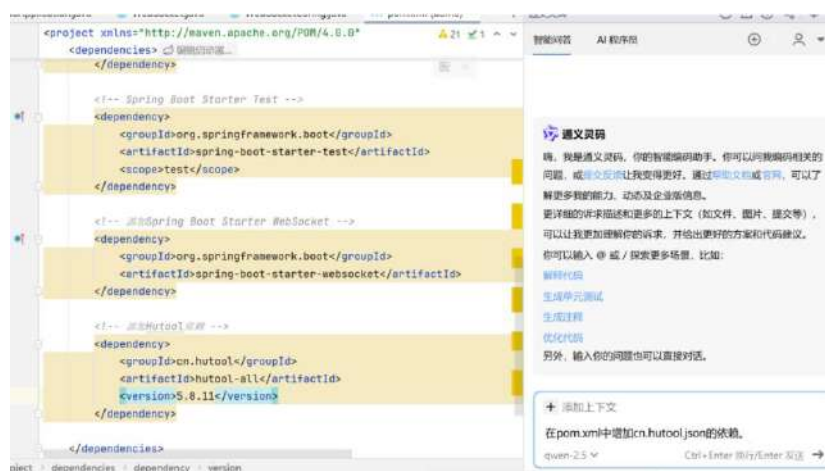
<project xmlns="http://maven.apache.org/POM/4.0.0"
<dependencies> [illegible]
</dependency>

<!-- Spring Boot Starter Test -->
<dependency>
<groupId>org.springframework.boot</groupId>
<artifactId>spring-boot-starter-test</artifactId>
<scope>test</scope>
</dependency>

<!-- 添加Spring Boot Starter WebSocket -->
<dependency>
<groupId>org.springframework.boot</groupId>
<artifactId>spring-boot-starter-websocket</artifactId>
</dependency>

<!-- 添加Hutool依赖 -->
<dependency>
<groupId>cn.hutool</groupId>
<artifactId>hutool-all</artifactId>
<version>5.8.11</version>
</dependency>

</dependencies>

project › dependencies › dependency › version

智能问答 AI 程序员

通义灵码

嗨，我是通义灵码，你的智能编码助手。你可以问我编码相关的问题，或提交反馈让我变得更好。通过帮助文档或官网，可以了解更多我的能力、动态及企业版信息。

更详细的诉求描述和更多的上下文（如文件、图片、提交等），可以让我更加理解你的诉求，并给出更好的方案和代码建议。

你可以输入 @ 或 / 探索更多场景，比如：

解释代码
生成单元测试
生成注释
优化代码

另外，输入你的问题也可以直接对话。

+ 添加上下文

在pom.xml中增加cn.hutool.json的依赖。

qwen-2.5 Ctrl+Enter 换行/Enter 发送